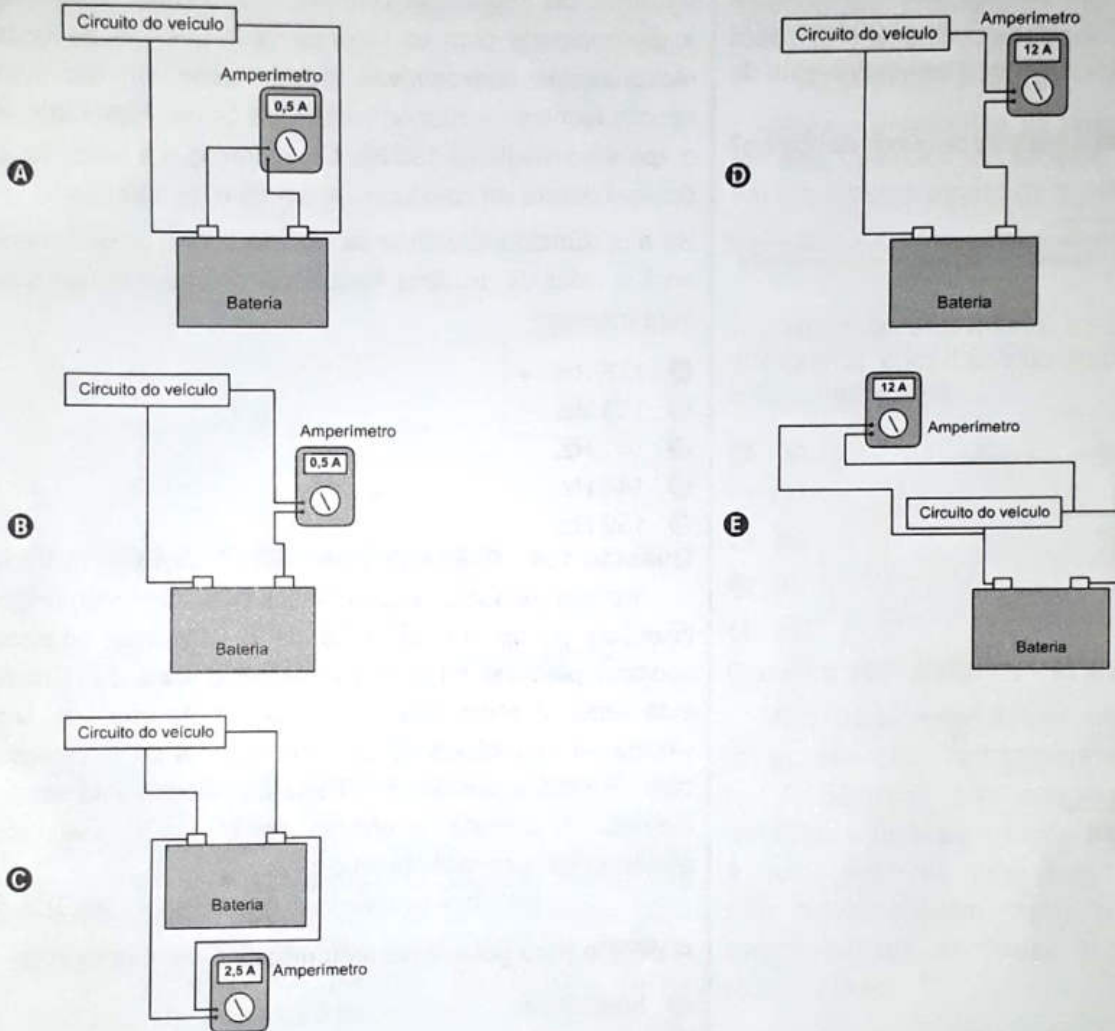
Circuito do veículo
Amperímetro
0,5 A
A
Bateria

Circuito do veículo
Amperímetro
0,5 A
B
Bateria

Circuito do veículo
C
Bateria
2,5 A
Amperímetro

Circuito do veículo
Amperímetro
12 A
D
Bateria

12 A
Amperímetro
E
Circuito do veículo
Bateria